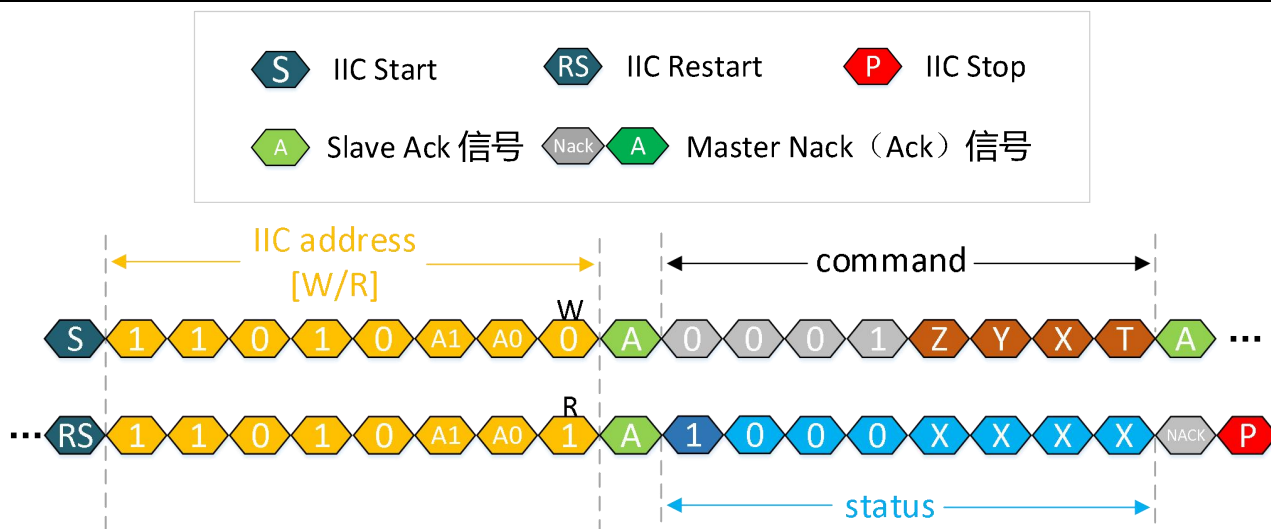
S IIC Start RS IIC Restart P IIC Stop

A Slave Ack 信号 Nack A Master Nack（Ack）信号

IIC address [W/R]

command

W

S 1 1 0 1 0 A1 A0 0 A 0 0 0 1 Z Y X T A ···

R

··· RS 1 1 0 1 0 A1 A0 1 A 1 0 0 0 X X X X NACK P

status